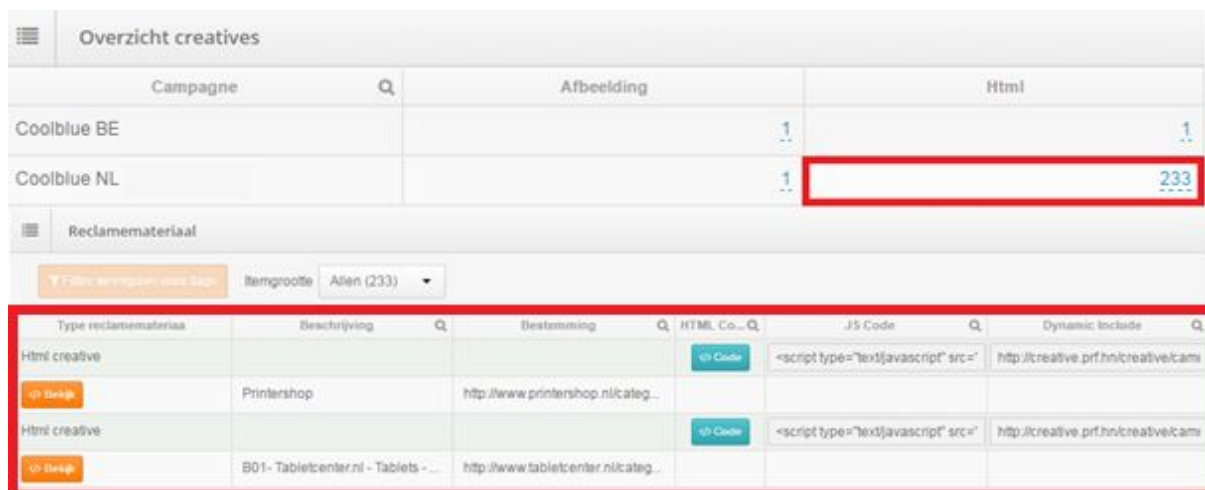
Overzicht creatives

| Campagne | Afbeelding | Html |
|---|---|---|
| Coolblue BE | 1 | 1 |
| Coolblue NL | 1 | 233 |

Reclamemateriaal

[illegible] Itemgrootte Allen (233)

| Type reclamemateriaa | Beschrijving | Bestemming | HTML Co... | JS Code | Dynamic Include |
|---|---|---|---|---|---|
| Html creative | | | Code | <script type="text/javascript" src=" | http://creative.prf.hn/creative/cam |
| Bekijk | Printershop | http://www.printershop.nl/categ... | | | |
| Html creative | | | Code | <script type="text/javascript" src=" | http://creative.prf.hn/creative/cam |
| Bekijk | B01- Tabletcenter.nl - Tablets -... | http://www.tabletcenter.nl/categ... | | | |